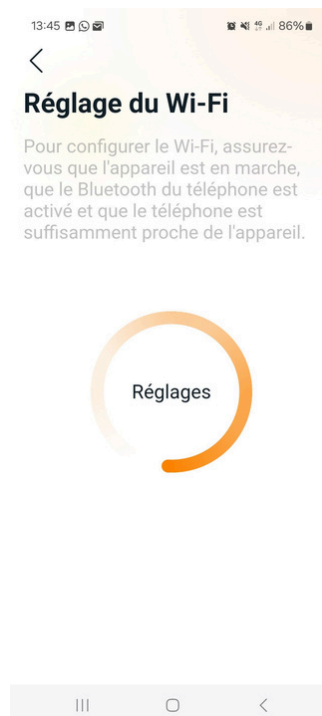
13:45 86%

Réglage du Wi-Fi

Pour configurer le Wi-Fi, assurez-vous que l'appareil est en marche, que le Bluetooth du téléphone est activé et que le téléphone est suffisamment proche de l'appareil.

Réglages